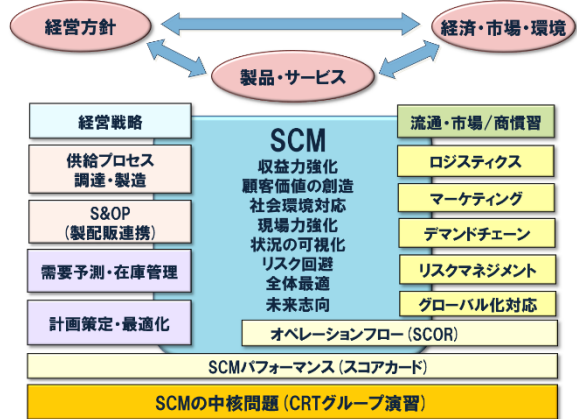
経営方針

経済・市場・環境

製品・サービス

経営戦略

供給プロセス
調達・製造

S&OP
(製配販連携)

需要予測・在庫管理

計画策定・最適化

SCM
収益力強化
顧客価値の創造
社会環境対応
現場力強化
状況の可視化
リスク回避
全体最適
未来志向

流通・市場／商慣習

ロジスティクス

マーケティング

デマンドチェーン

リスクマネジメント

グローバル化対応

オペレーションフロー（SCOR）

SCMパフォーマンス（スコアカード）

SCMの中核問題（CRTグループ演習）